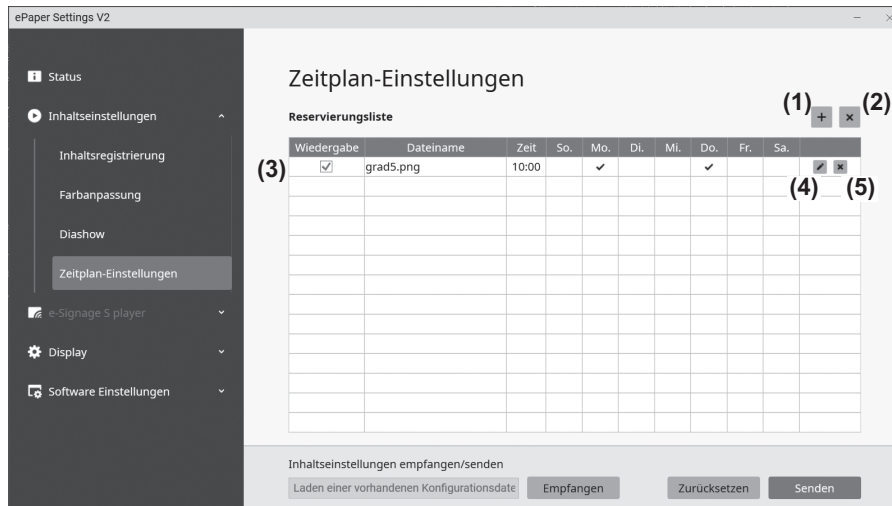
ePaper Settings V2

Status

Inhaltseinstellungen

Inhaltsregistrierung

Farbanpassung

Diashow

Zeitplan-Einstellungen

e-Signage S player

Display

Software Einstellungen

Zeitplan-Einstellungen

Reservierungsliste

(1) + × (2)

| Wiedergabe | Dateiname | Zeit | So. | Mo. | Di. | Mi. | Do. | Fr. | Sa. | |
|---|---|---|---|---|---|---|---|---|---|---|
| ☑ | grad5.png | 10:00 | | ✔ | | | ✔ | | | ✎ × |

(3)

(4) (5)

Inhaltseinstellungen empfangen/senden

Laden einer vorhandenen Konfigurationsdate

Empfangen

Zurücksetzen

Senden